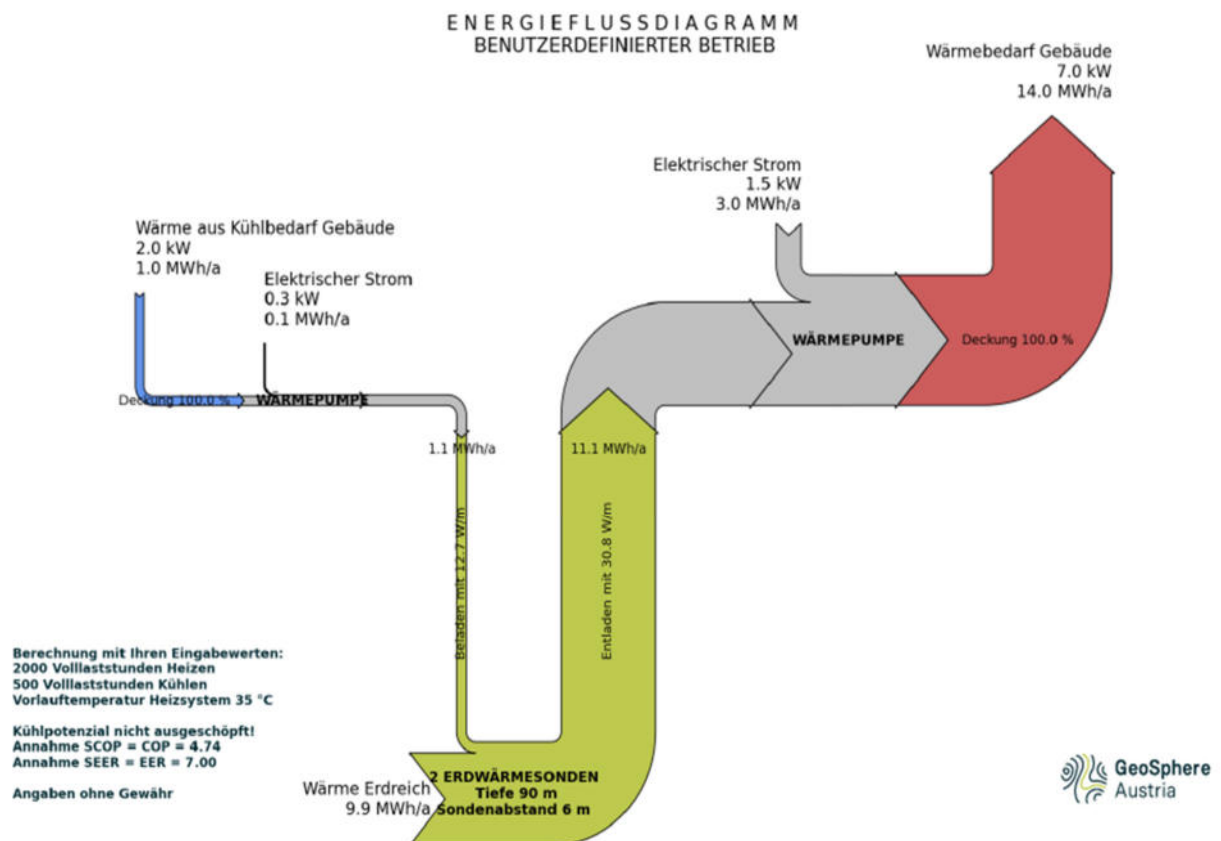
ENERGIEFLUSSDIAGRAMM
BENUTZERDEFINIERTER BETRIEB

Wärmebedarf Gebäude
7.0 kW
14.0 MWh/a

Elektrischer Strom
1.5 kW
3.0 MWh/a

Wärme aus Kühlbedarf Gebäude
2.0 kW
1.0 MWh/a

Elektrischer Strom
0.3 kW
0.1 MWh/a

Deckung 100.0 %

WÄRMEPUMPE

WÄRMEPUMPE

Deckung 100.0 %

1.1 MWh/a

11.1 MWh/a

Beladen mit 12.7 W/m

Entladen mit 30.8 W/m

Berechnung mit Ihren Eingabewerten:
2000 Volllaststunden Heizen
500 Volllaststunden Kühlen
Vorlauftemperatur Heizsystem 35 °C

Kühlpotenzial nicht ausgeschöpft!
Annahme SCOP = COP = 4.74
Annahme SEER = EER = 7.00

Angaben ohne Gewähr

Wärme Erdreich
9.9 MWh/a

2 ERDWÄRMESONDEN
Tiefe 90 m
Sondenabstand 6 m

GeoSphere
Austria